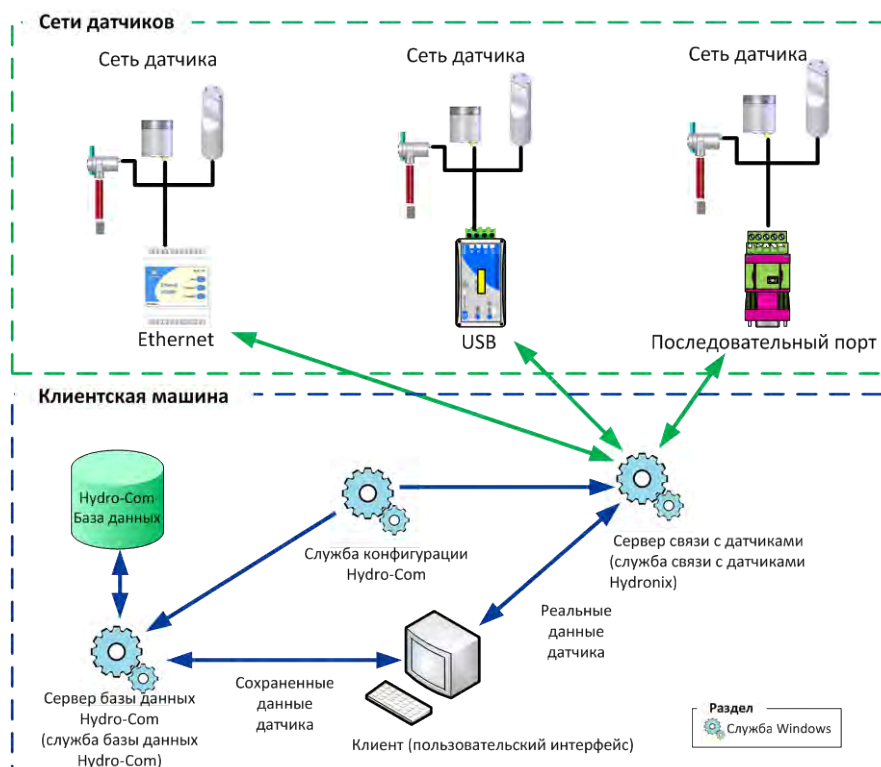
Сети датчиков

Сеть датчика

Сеть датчика

Сеть датчика

Ethernet

USB

Последовательный порт

Клиентская машина

Hydro-Com
База данных

Служба конфигурации
Hydro-Com

Сервер связи с датчиками
(служба связи с датчиками
Hydronix)

Реальные
данные
датчика

Сервер базы данных
Hydro-Com
(служба базы данных
Hydro-Com)

Сохраненные
данные
датчика

Клиент (пользовательский интерфейс)

Раздел
Служба Windows